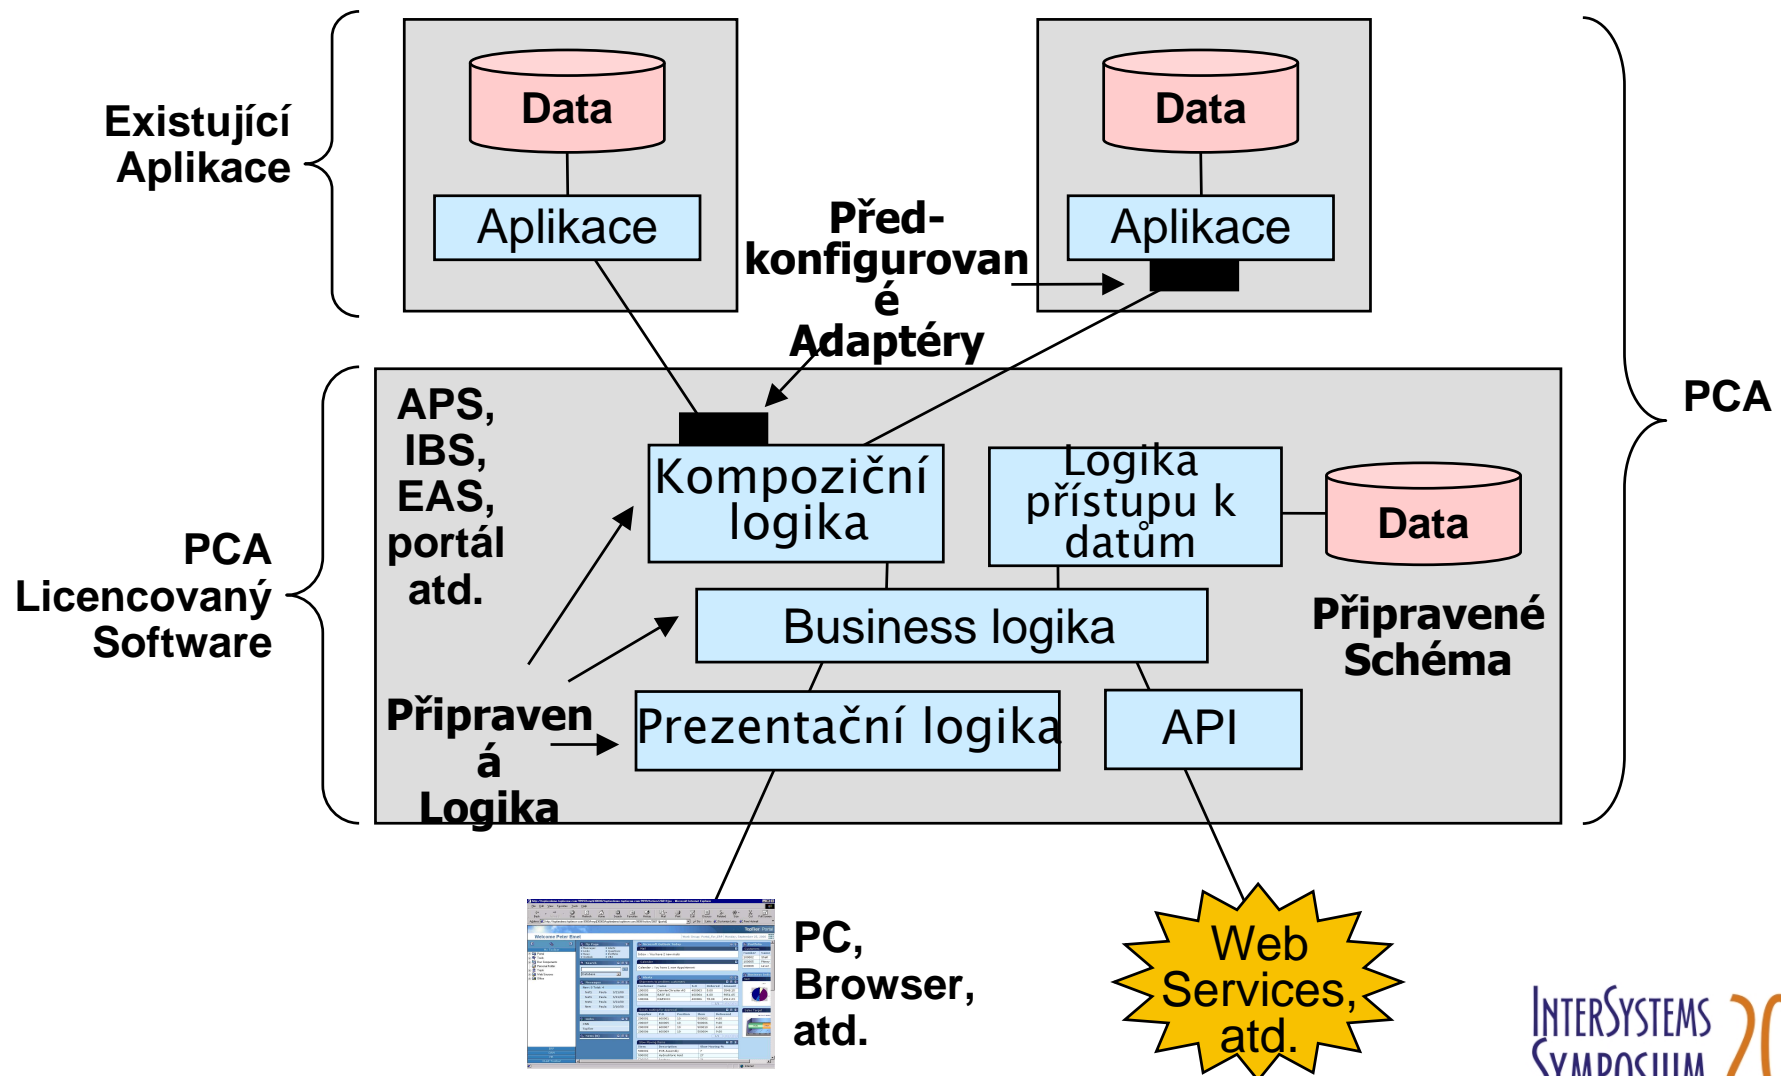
Existující Aplikace

Data

Aplikace

Data

Aplikace

Před-konfigurované Adaptéry

PCA

APS, IBS, EAS, portál atd.

Kompoziční logika

Logika přístupu k datům

Data

PCA Licencovaný Software

Business logika

Připravené Schéma

Připravená Logika

Prezentační logika

API

PC, Browser, atd.

Web Services, atd.

InterSystems Symposium 20